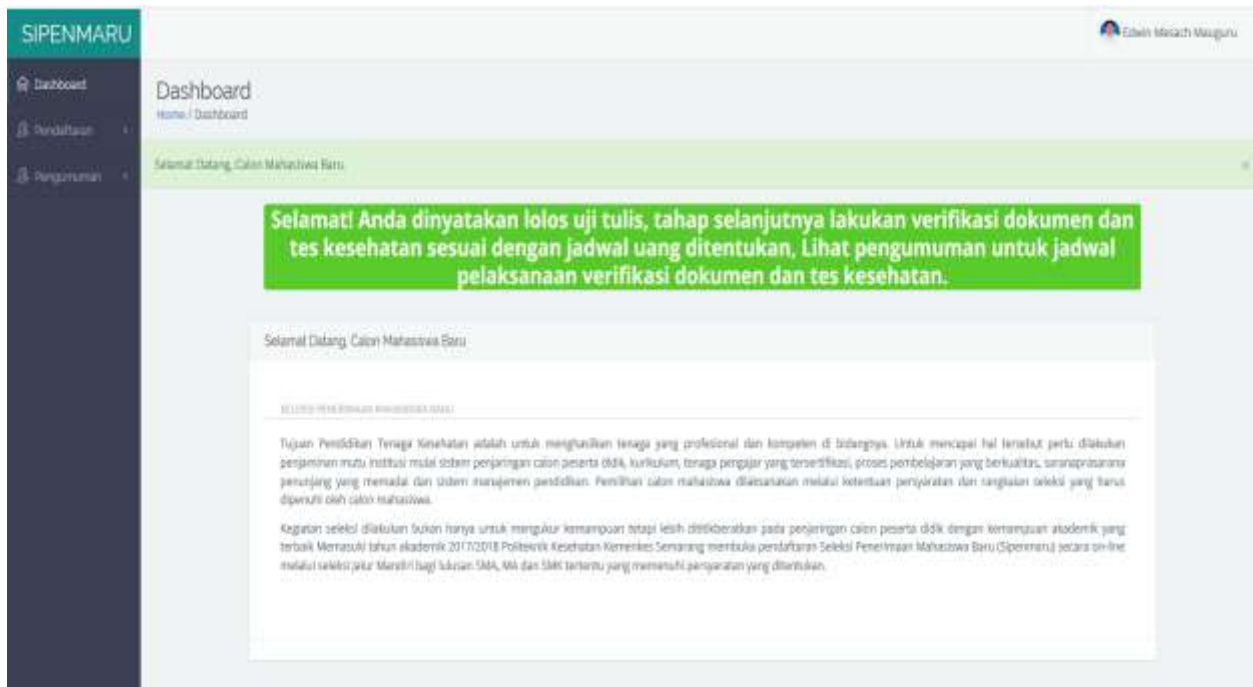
SIPENMARU

Edwin Mesach Maugunu

Dashboard

Pendaftaran

Pengumuman

Dashboard
Home / Dashboard

Selamat Datang, Calon Mahasiswa Baru

Selamat! Anda dinyatakan lolos uji tulis, tahap selanjutnya lakukan verifikasi dokumen dan tes kesehatan sesuai dengan jadwal uang ditentukan, Lihat pengumuman untuk jadwal pelaksanaan verifikasi dokumen dan tes kesehatan.

Selamat Datang, Calon Mahasiswa Baru

SELEKSI PENERIMAAN MAHASISWA BARU

Tujuan Pendidikan Tenaga Kesehatan adalah untuk menghasilkan tenaga yang profesional dan kompeten di bidangnya. Untuk mencapai hal tersebut perlu dilakukan penjaminan mutu institusi mulai sistem penjaringan calon peserta didik, kurikulum, tenaga pengajar yang tersertifikasi, proses pembelajaran yang berkualitas, sarana prasarana penunjang yang memadai dan sistem manajemen pendidikan. Pemilihan calon mahasiswa dilaksanakan melalui ketentuan persyaratan dan rangkaian seleksi yang harus dipenuhi oleh calon mahasiswa.

Kegiatan seleksi dilakukan bukan hanya untuk mengukur kemampuan tetapi lebih dititikberatkan pada penjaringan calon peserta didik dengan kemampuan akademik yang terbaik Memasuki tahun akademik 2017/2018 Politeknik Kesehatan Kemenkes Semarang membuka pendaftaran Seleksi Penerimaan Mahasiswa Baru (Sipenmaru) secara on-line melalui seleksi jalur Mandiri bagi lulusan SMA, MA dan SMK tertentu yang memenuhi persyaratan yang ditentukan.